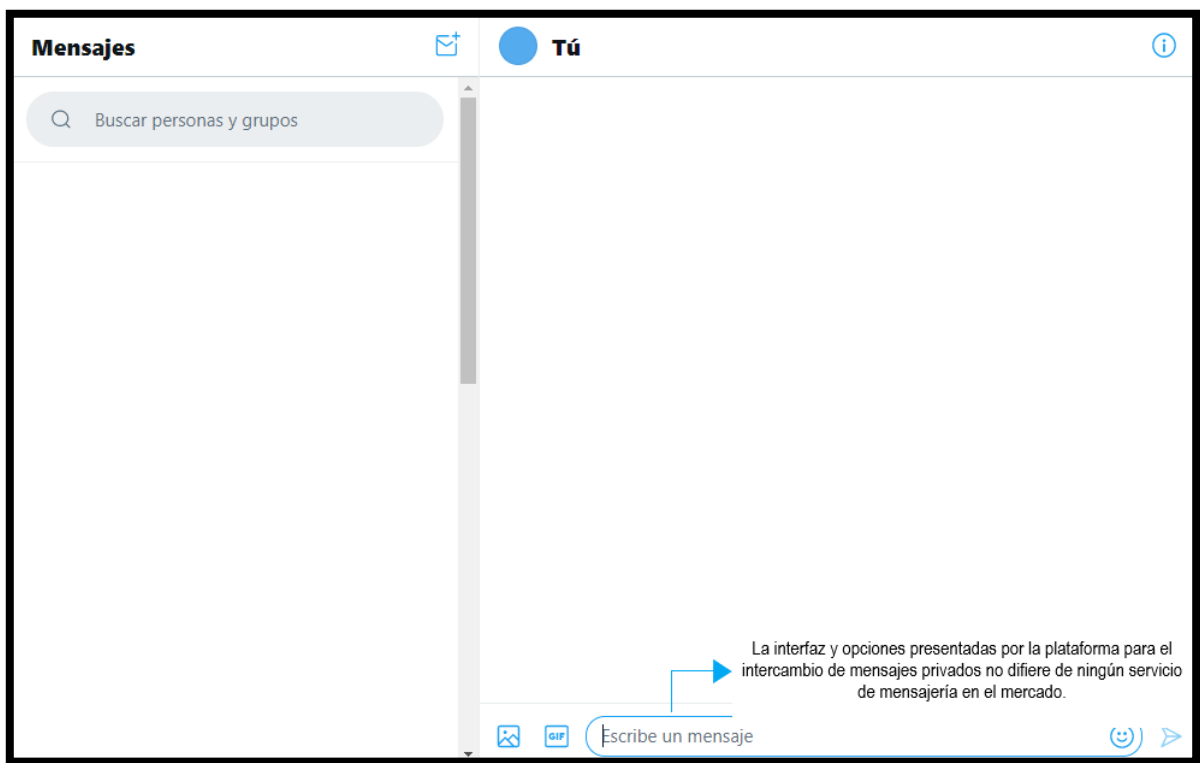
Mensajes

Buscar personas y grupos

Tú

La interfaz y opciones presentadas por la plataforma para el intercambio de mensajes privados no difiere de ningún servicio de mensajería en el mercado.

GIF

Escribe un mensaje